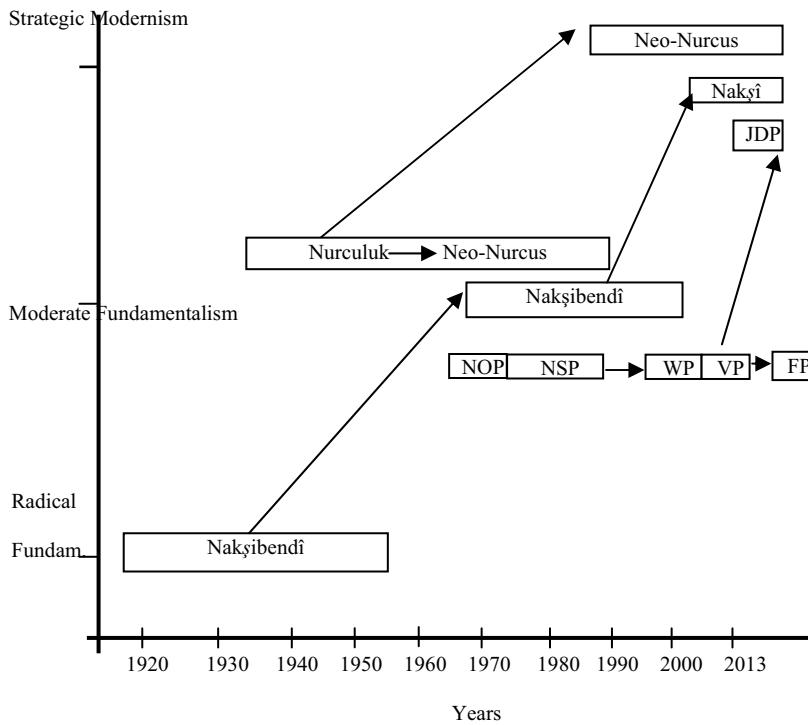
Strategic Modernism

Neo-Nurcus

Nakşî

JDP

Nurculuk → Neo-Nurcus

Nakşibendî

Moderate Fundamentalism

NOP NSP → WP VP → FP

Radical

Fundam

Nakşibendî

1920 1930 1940 1950 1960 1970 1980 1990 2000 2013

Years